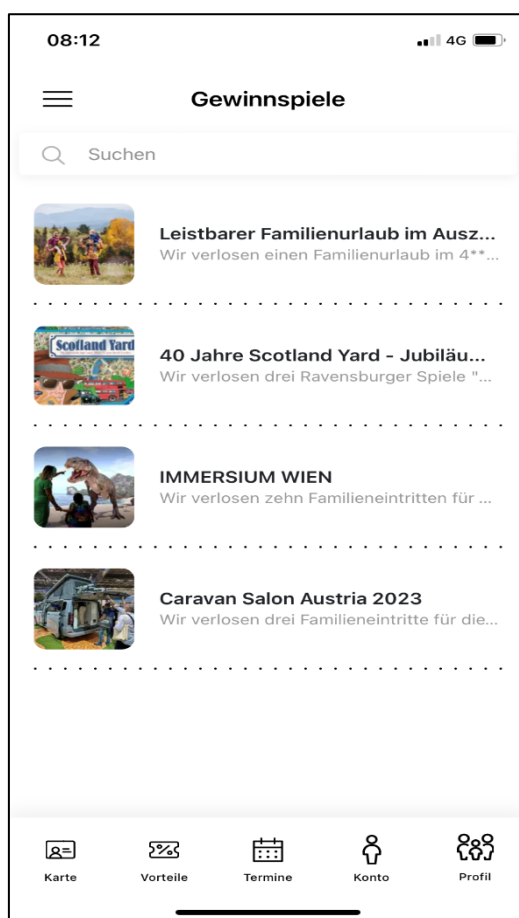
08:12

4G

Gewinnspiele

Suchen

Leistbarer Familienurlaub im Ausz...
Wir verlosen einen Familienurlaub im 4**...

Scotland Yard

40 Jahre Scotland Yard - Jubiläu...
Wir verlosen drei Ravensburger Spiele "...

IMMERSIUM WIEN
Wir verlosen zehn Familieneintritten für ...

Caravan Salon Austria 2023
Wir verlosen drei Familieneintritte für die...

Karte Vorteile Termine Konto Profil